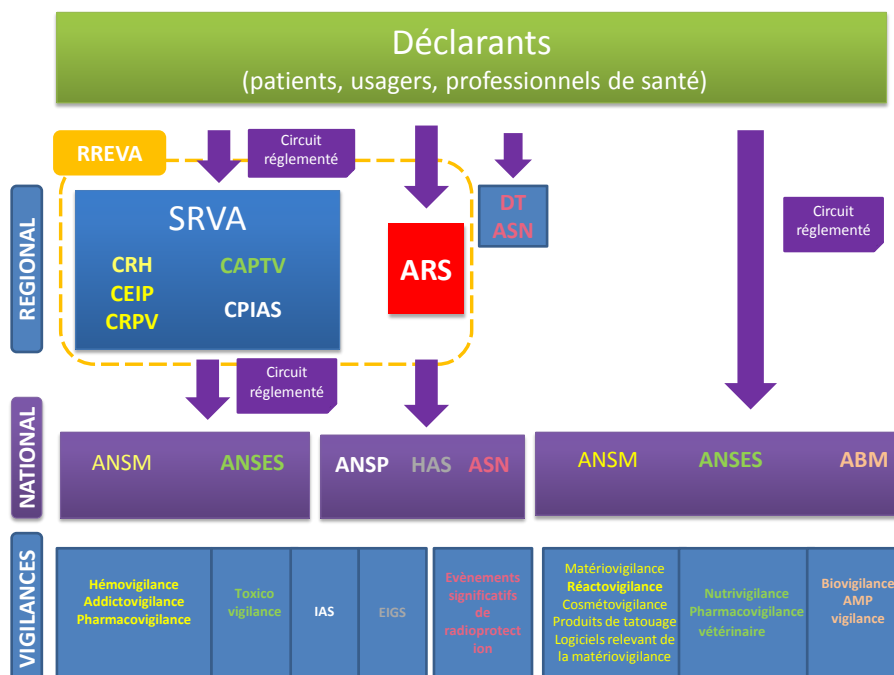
Déclarants
(patients, usagers, professionnels de santé)

RREVA

Circuit réglementé

DT ASN

Circuit réglementé

REGIONAL

SRVA

CRH
CEIP
CRPV

CAPTV

CPIAS

ARS

Circuit réglementé

NATIONAL

ANSM

ANSES

ANSP

HAS

ASN

ANSM

ANSES

ABM

VIGILANCES

Hémovigilance
Addictovigilance
Pharmacovigilance

Toxico vigilance

IAS

EIGS

Evènements significatifs de radioprotection

Matériovigilance
Réactovigilance
Cosmétovigilance
Produits de tatouage
Logiciels relevant de la matériovigilance

Nutrivigilance
Pharmacovigilance vétérinaire

Biovigilance
AMP vigilance